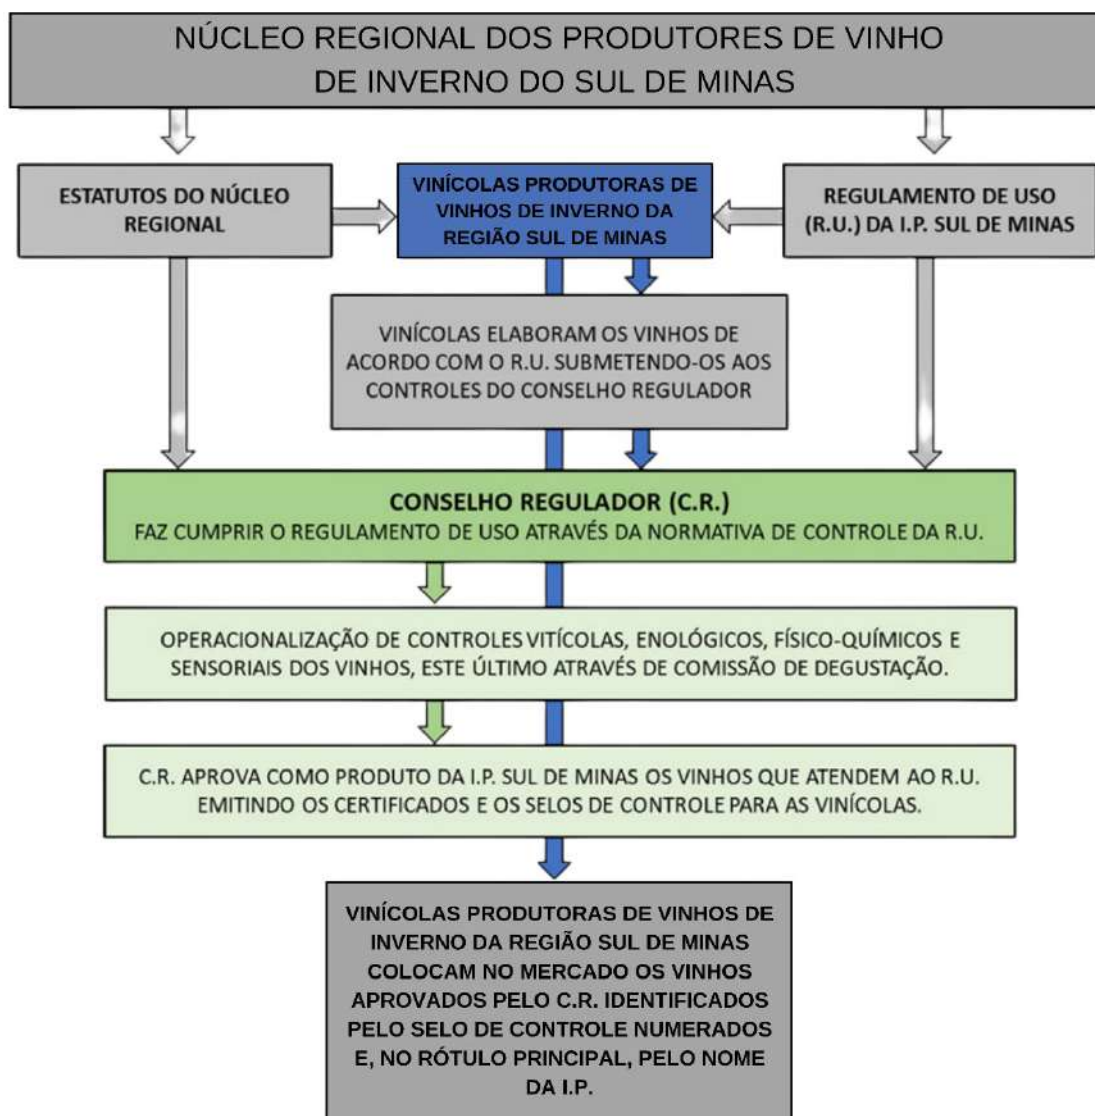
NÚCLEO REGIONAL DOS PRODUTORES DE VINHO DE INVERNO DO SUL DE MINAS

ESTATUTOS DO NÚCLEO REGIONAL

VINÍCOLAS PRODUTORAS DE VINHOS DE INVERNO DA REGIÃO SUL DE MINAS

REGULAMENTO DE USO (R.U.) DA I.P. SUL DE MINAS

VINÍCOLAS ELABORAM OS VINHOS DE ACORDO COM O R.U. SUBMETENDO-OS AOS CONTROLES DO CONSELHO REGULADOR

CONSELHO REGULADOR (C.R.)
FAZ CUMPRIR O REGULAMENTO DE USO ATRAVÉS DA NORMATIVA DE CONTROLE DA R.U.

OPERACIONALIZAÇÃO DE CONTROLES VITÍCOLAS, ENOLÓGICOS, FÍSICO-QUÍMICOS E SENSORIAIS DOS VINHOS, ESTE ÚLTIMO ATRAVÉS DE COMISSÃO DE DEGUSTAÇÃO.

C.R. APROVA COMO PRODUTO DA I.P. SUL DE MINAS OS VINHOS QUE ATENDEM AO R.U. EMITINDO OS CERTIFICADOS E OS SELOS DE CONTROLE PARA AS VINÍCOLAS.

VINÍCOLAS PRODUTORAS DE VINHOS DE INVERNO DA REGIÃO SUL DE MINAS COLOCAM NO MERCADO OS VINHOS APROVADOS PELO C.R. IDENTIFICADOS PELO SELO DE CONTROLE NUMERADOS E, NO RÓTULO PRINCIPAL, PELO NOME DA I.P.